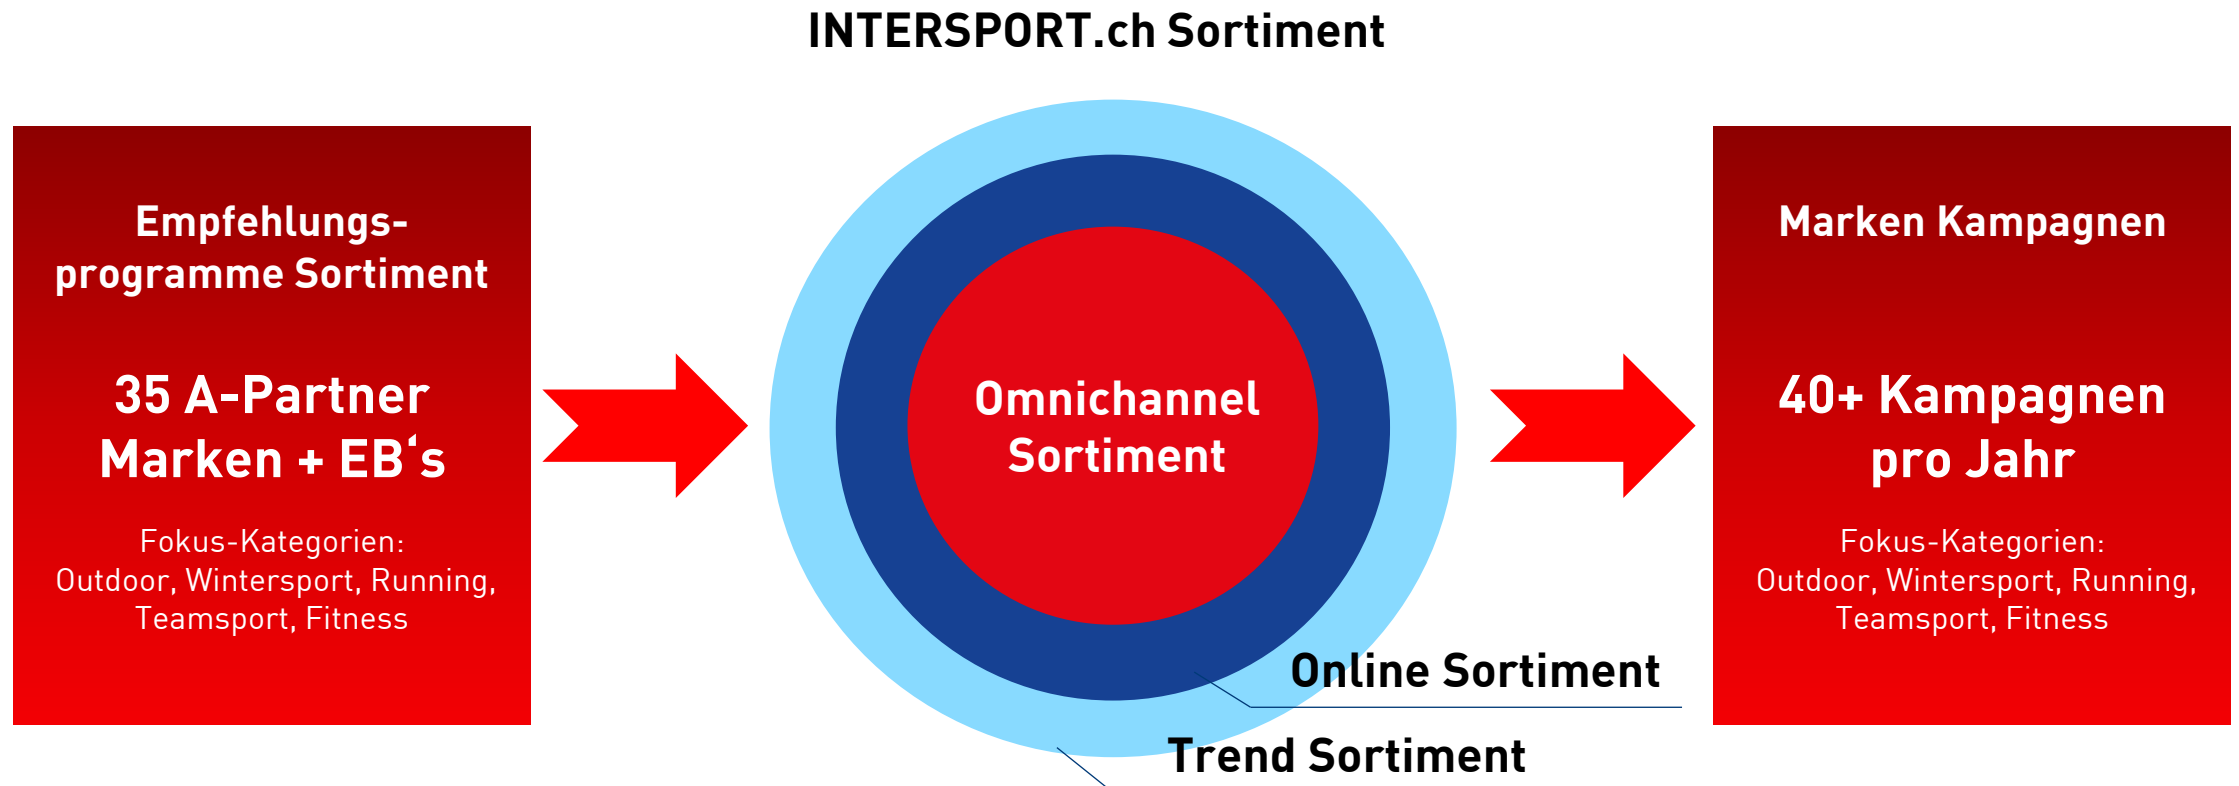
INTERSPORT.ch Sortiment

Empfehlungsprogramme Sortiment

35 A-Partner Marken + EB‘s

Fokus-Kategorien: Outdoor, Wintersport, Running, Teamsport, Fitness

Omnichannel Sortiment

Online Sortiment

Trend Sortiment

Marken Kampagnen

40+ Kampagnen pro Jahr

Fokus-Kategorien: Outdoor, Wintersport, Running, Teamsport, Fitness